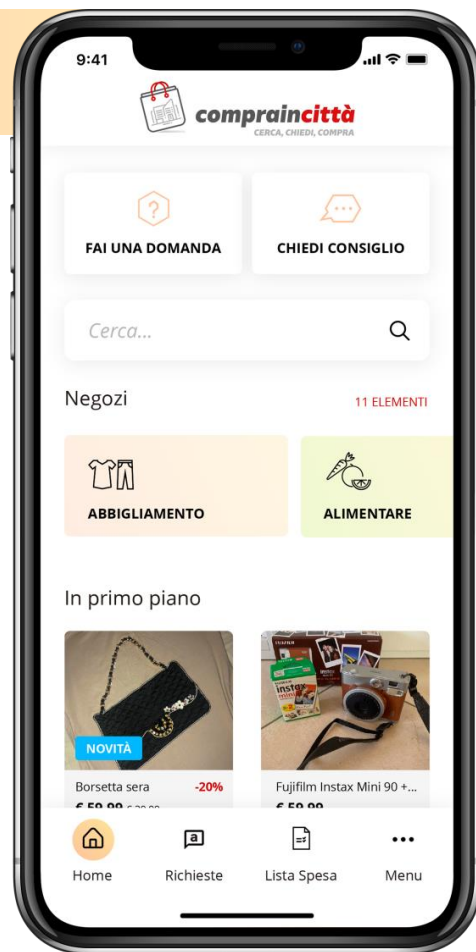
9:41

compraincittà
CERCA, CHIEDI, COMPRA

FAI UNA DOMANDA

CHIEDI CONSIGLIO

Cerca...

Negozi

11 ELEMENTI

ABBIGLIAMENTO

ALIMENTARE

In primo piano

NOVITÀ

Borsetta sera -20%
€ 59,99 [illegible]

Fujifilm Instax Mini 90 +...
€ 59,99

instax

Home

Richieste

Lista Spesa

Menu